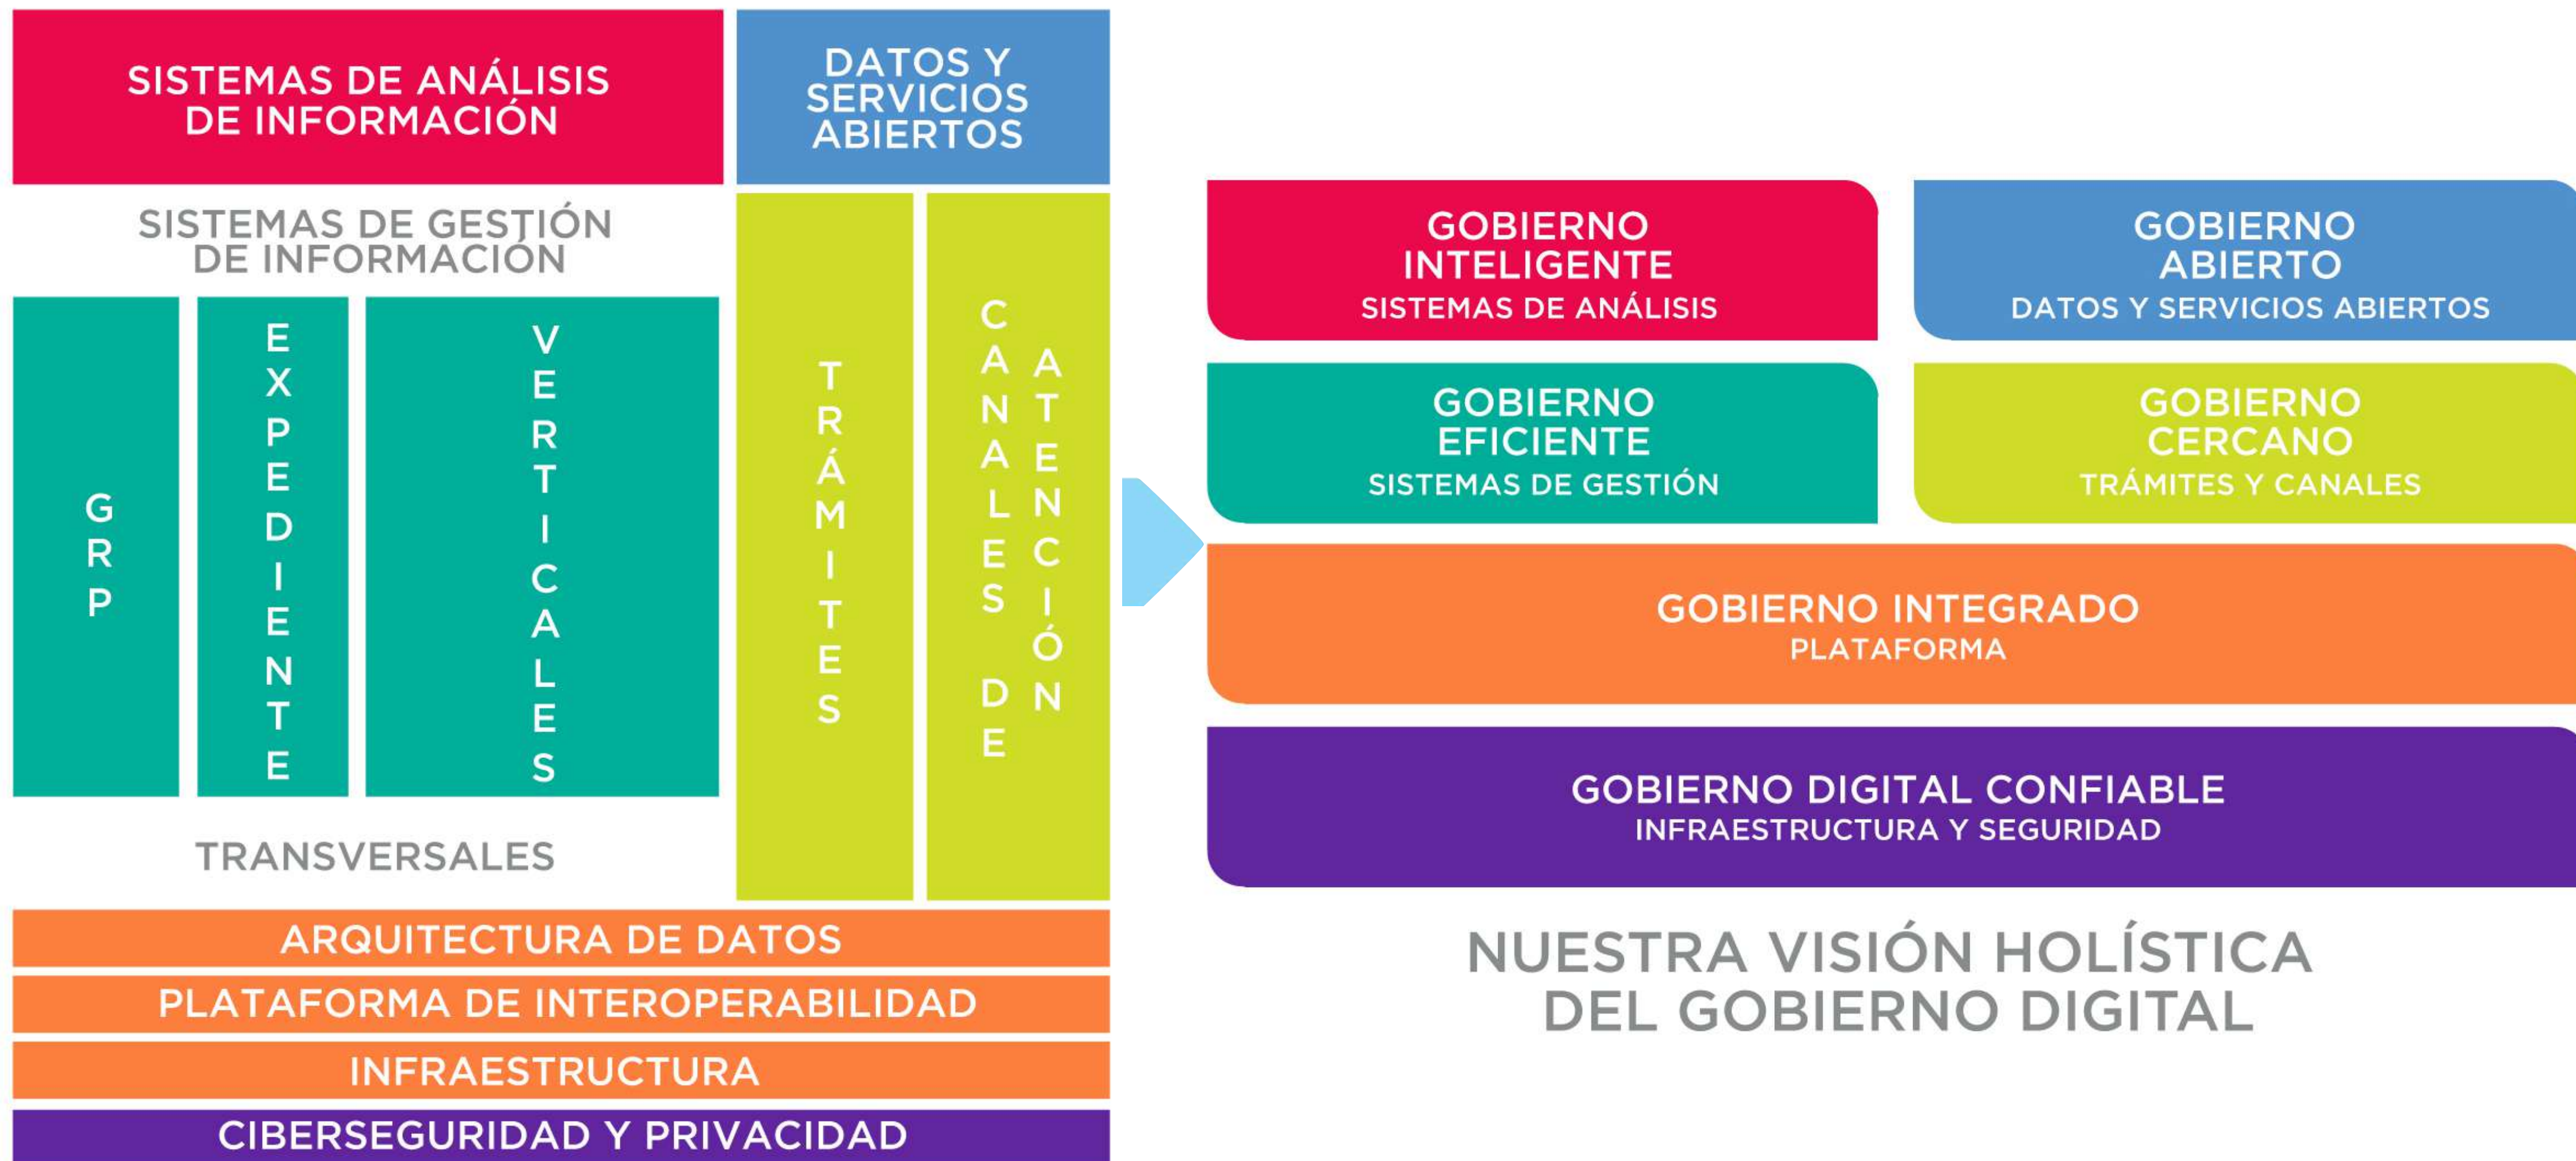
SISTEMAS DE ANÁLISIS DE INFORMACIÓN

DATOS Y SERVICIOS ABIERTOS

SISTEMAS DE GESTIÓN DE INFORMACIÓN

GRP

EXPEDIENTE

VERTICALES

TRÁMITES

CANALES DE ATENCIÓN

TRANSVERSALES

ARQUITECTURA DE DATOS

PLATAFORMA DE INTEROPERABILIDAD

INFRAESTRUCTURA

CIBERSEGURIDAD Y PRIVACIDAD

GOBIERNO INTELIGENTE
SISTEMAS DE ANÁLISIS

GOBIERNO ABIERTO
DATOS Y SERVICIOS ABIERTOS

GOBIERNO EFICIENTE
SISTEMAS DE GESTIÓN

GOBIERNO CERCANO
TRÁMITES Y CANALES

GOBIERNO INTEGRADO
PLATAFORMA

GOBIERNO DIGITAL CONFIABLE
INFRAESTRUCTURA Y SEGURIDAD

NUESTRA VISIÓN HOLÍSTICA DEL GOBIERNO DIGITAL